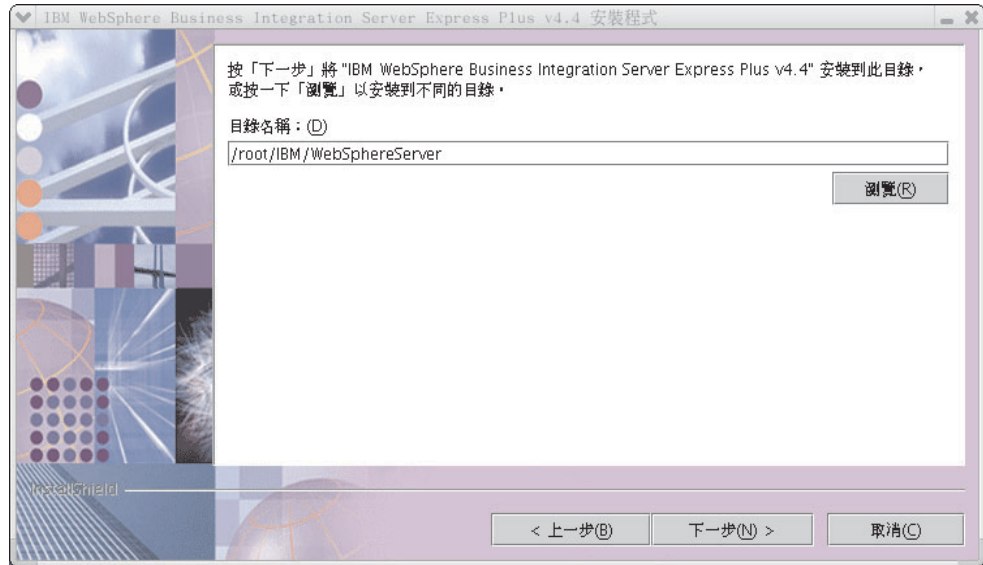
IBM WebSphere Business Integration Server Express Plus v4.4 安裝程式

按「下一步」將 "IBM WebSphere Business Integration Server Express Plus v4.4" 安裝到此目錄，或按一下「瀏覽」以安裝到不同的目錄。

目錄名稱：(D)

/root/IBM/WebSphereServer

瀏覽(R)

InstallShield

< 上一步(B)

下一步(N) >

取消(C)